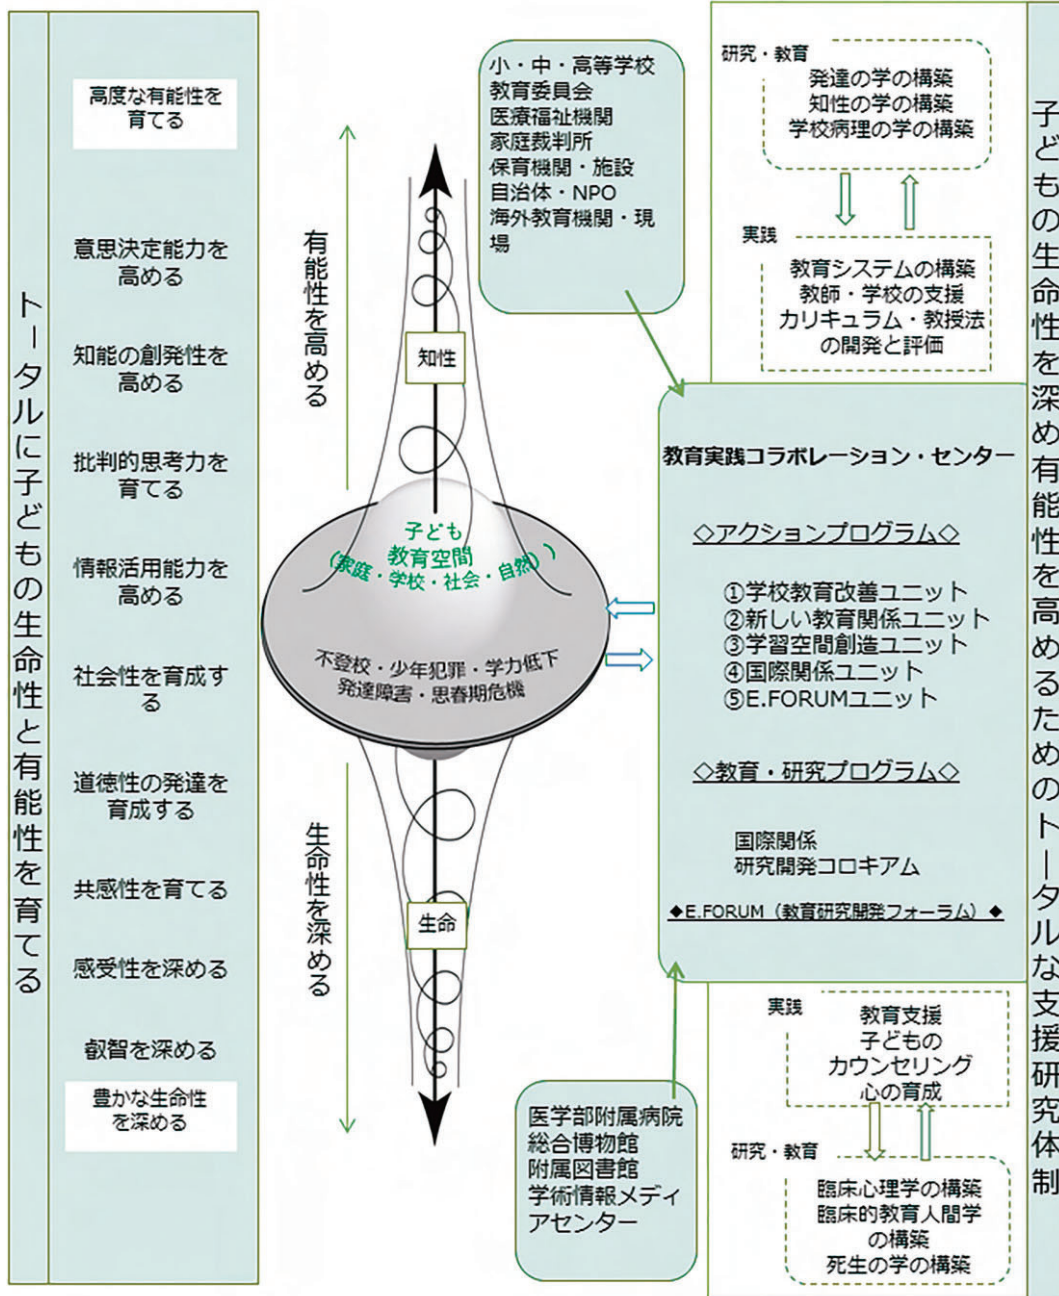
トータルに子どもの生命性と有能性を育てる

高度な有能性を育てる

意思決定能力を高める

知能の創発性を高める

批判的思考力を育てる

情報活用能力を高める

社会性を育成する

道徳性の発達を育成する

共感性を育てる

感受性を深める

叡智を深める

豊かな生命性を深める

有能性を高める

知性

子ども
教育空間
（家庭・学校・社会・自然）

不登校・少年犯罪・学力低下
発達障害・思春期危機

生命性を深める

生命

小・中・高等学校
教育委員会
医療福祉機関
家庭裁判所
保育機関・施設
自治体・NPO
海外教育機関・現場

医学部附属病院
総合博物館
附属図書館
学術情報メディアセンター

研究・教育
発達の学の構築
知性の学の構築
学校病理の学の構築

実践
教育システムの構築
教師・学校の支援
カリキュラム・教授法の開発と評価

教育実践コラボレーション・センター

◇アクションプログラム◇

①学校教育改善ユニット
②新しい教育関係ユニット
③学習空間創造ユニット
④国際関係ユニット
⑤E.FORUMユニット

◇教育・研究プログラム◇

国際関係
研究開発コロキアム

◆E.FORUM（教育研究開発フォーラム）◆

実践
教育支援
子どものカウンセリング
心の育成

研究・教育
臨床心理学の構築
臨床的教育人間学の構築
死生の学の構築

子どもの生命性を深め有能性を高めるためのトータルな支援研究体制